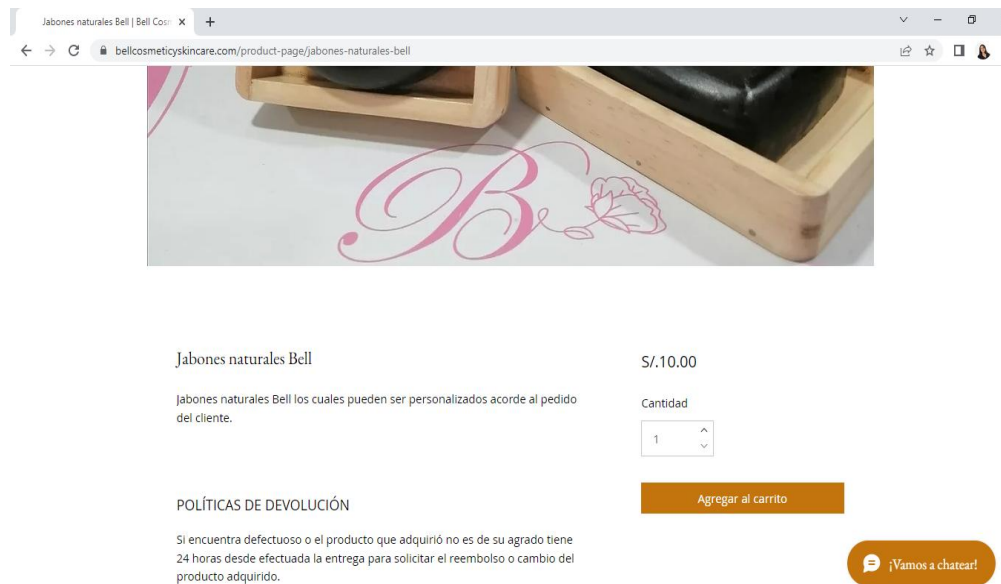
Jabones naturales Bell | Bell Cosr ×
+
bellcosmeticyskincare.com/product-page/jabones-naturales-bell

B

Jabones naturales Bell

Jabones naturales Bell los cuales pueden ser personalizados acorde al pedido del cliente.

S/.10.00

Cantidad

1

POLÍTICAS DE DEVOLUCIÓN

Agregar al carrito

Si encuentra defectuoso o el producto que adquirió no es de su agrado tiene 24 horas desde efectuada la entrega para solicitar el reembolso o cambio del producto adquirido.

¡Vamos a chatear!